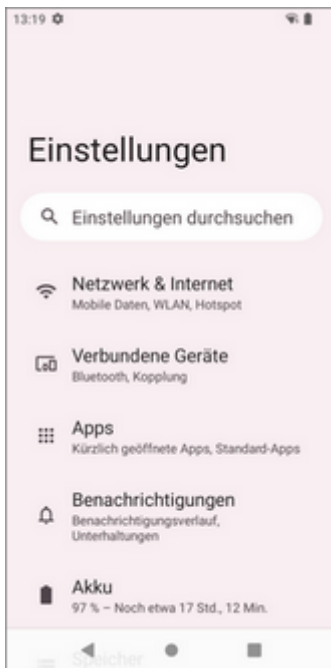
13:19

Einstellungen

Einstellungen durchsuchen

Netzwerk & Internet
Mobile Daten, WLAN, Hotspot

Verbundene Geräte
Bluetooth, Kopplung

Apps
Kürzlich geöffnete Apps, Standard-Apps

Benachrichtigungen
Benachrichtigungsverlauf, Unterhaltungen

Akku
97 % – Noch etwa 17 Std., 12 Min.

Speicher